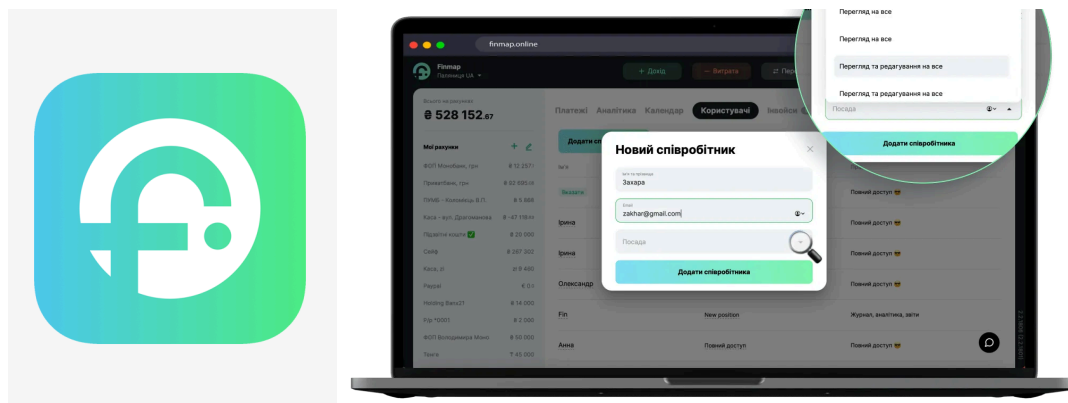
finmap.online

Finmap
Пралеміця UA

+ Дохід
— Витрата
Пере

Всього на рахунках
₴ 528 152.67

Мої рахунки

ФОП Монобанк, грн ₴ 12 257
Приватбанк, грн ₴ 53 680
ПУМБ - Копамець В.П. ₴ 5 888
Каса - вул. Драгоманова ₴ -47 119
Підзвітні кошти ₴ 20 000
Сейф ₴ 267 302
Каса, ₴ ₴ 8 480
Paypal € 0
Holding Bank21 ₴ 14 000
Fop *0301 ₴ 2 000
ФОП Володимира Моно ₴ 50 000
Tesla ₹ 45 000

Платежі Аналітика Календар Користувачі Інвойси

Додати спі

Вхідні

Ірина
Ірина
Олександр
Fin
Анна

Повний доступ
Повний доступ
New position
Журнал, аналітика, звіти
Повний доступ
Повний доступ

Новий співробітник

Ім'я та прізвище
Захара

Email
zakhar@gmail.com

Посада

Додати співробітника

Перегляд на все
Перегляд на все
Перегляд та редагування на все
Перегляд та редагування на все

Посада

Додати співробітника